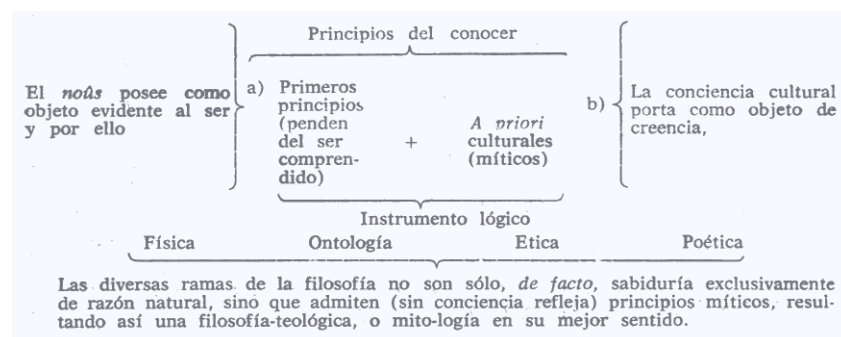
Principios del conocer

El *noûs* posee como objeto evidente al ser y por ello

a) Primeros principios (penden del ser comprendido) + *A priori* culturales (míticos)

b) La conciencia cultural porta como objeto de creencia,

Instrumento lógico

Física Ontología Etica Poética

Las diversas ramas de la filosofía no son sólo, *de facto*, sabiduría exclusivamente de razón natural, sino que admiten (sin conciencia refleja) principios míticos, resultando así una filosofía-teológica, o mito-logía en su mejor sentido.